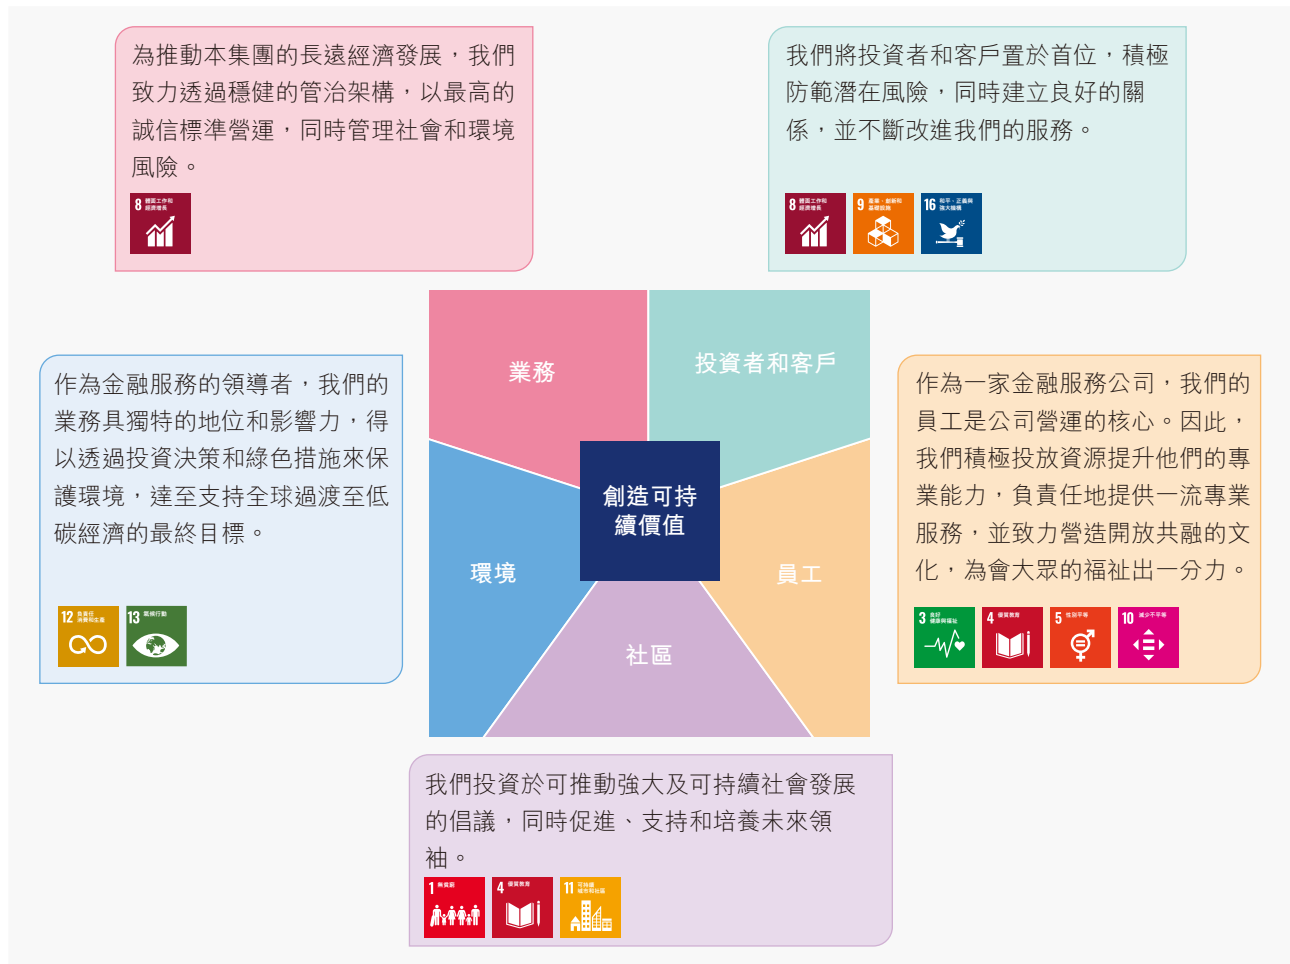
為推動本集團的長遠經濟發展，我們致力透過穩健的管治架構，以最高的誠信標準營運，同時管理社會和環境風險。

8

我們將投資者和客戶置於首位，積極防範潛在風險，同時建立良好的關係，並不斷改進我們的服務。

8

9

16

作為金融服務的領導者，我們的業務具獨特的地位和影響力，得以透過投資決策和綠色措施來保護環境，達至支持全球過渡至低碳經濟的最終目標。

12

13

業務

投資者和客戶

創造可持續價值

環境

員工

社區

作為一家金融服務公司，我們的員工是公司營運的核心。因此，我們積極投放資源提升他們的專業能力，負責任地提供一流專業服務，並致力營造開放共融的文化，為會大眾的福祉出一分力。

3

4

5

10

我們投資於可推動強大及可持續社會發展的倡議，同時促進、支持和培養未來領袖。

1

4

11